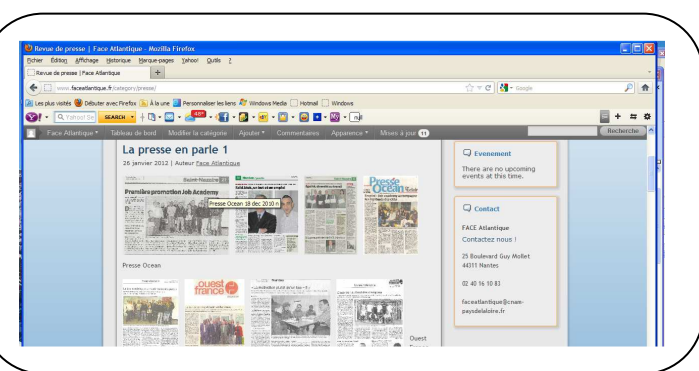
Revue de presse | Face Atlantique - Mozilla Firefox

Fichier Édition Affichage Historique Marque-pages Yahoo! Outils ?

Revue de presse | Face Atlantique +

www.faceatlantique.fr/category/presse/

Google

Les plus visités Débuter avec Firefox À la une Personnaliser les liens Windows Media Hotmail Windows

Yahoo! Se SEARCH

Face Atlantique Tableau de bord Modifier la catégorie Ajouter Commentaires Apparence Mises à jour 11

Recherche

La presse en parle 1

26 janvier 2012 | Auteur Face Atlantique

Saint-Nazaire

Première promotion Job Academy

Presse Ocean 18 dec 2010 n

Presse Océan

Presse Ocean

ouest france

Ouest

Evenement

There are no upcoming events at this time.

Contact

FACE Atlantique

Contactez nous !

25 Boulevard Guy Mollet 44311 Nantes

02 40 16 10 83

faceatlantique@cnam-paysdelaloire.fr